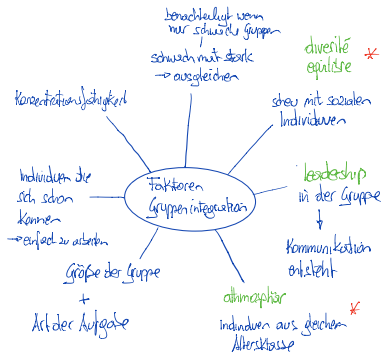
Faktoren Gruppenintegration

benachteiligt wenn nur schwache Gruppen

schwach mit stark → ausgleichen

diversité équilibre

*

Konzentrationsfähigkeit

schreu mit sozialen Individuen

leadership in der Gruppe
↓
Kommunikation entsteht

Individuen die sich schon kennen → einfach zu arbeiten

Größe der Gruppe
+
Art der Aufgabe

athmosphär

Individuen aus gleichen Altersklasse

*